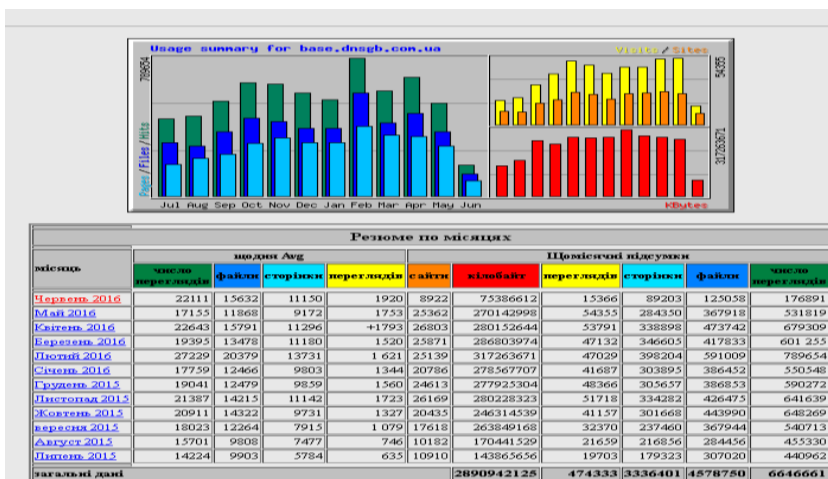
Usage summary for base.dnsgb.com.ua

Visits / Sites

789654

54355

317263671

Pages / Files / Hits

KBytes

Jul Aug Sep Oct Nov Dec Jan Feb Mar Apr May Jun

Резюме по місяцях

| місяць | щодня Avg | | | | Щомісячні підсумки | | | | | |
|---|---|---|---|---|---|---|---|---|---|---|
| | число переглядів | файли | сторінки | переглядів | сайти | кілобайт | переглядів | сторінки | файли | число переглядів |
| Червень 2016 | 22111 | 15632 | 11150 | 1920 | 8922 | 75386612 | 15366 | 89203 | 125058 | 176891 |
| Май 2016 | 17155 | 11868 | 9172 | 1753 | 25362 | 270142998 | 54355 | 284350 | 367918 | 531819 |
| Квітень 2016 | 22643 | 15791 | 11296 | +1793 | 26803 | 280152644 | 53791 | 338898 | 473742 | 679309 |
| Березень 2016 | 19395 | 13478 | 11180 | 1520 | 25871 | 286803974 | 47132 | 346605 | 417833 | 601 255 |
| Лютий 2016 | 27229 | 20379 | 13731 | 1 621 | 25139 | 317263671 | 47029 | 398204 | 591009 | 789654 |
| Січень 2016 | 17759 | 12466 | 9803 | 1344 | 20786 | 278567707 | 41687 | 303895 | 386452 | 550548 |
| Грудень 2015 | 19041 | 12479 | 9859 | 1560 | 24613 | 277925304 | 48366 | 305657 | 386853 | 590272 |
| Листопад 2015 | 21387 | 14215 | 11142 | 1723 | 26169 | 280228323 | 51718 | 334282 | 426475 | 641639 |
| Жовтень 2015 | 20911 | 14322 | 9731 | 1327 | 20435 | 246314539 | 41157 | 301668 | 443990 | 648269 |
| вересня 2015 | 18023 | 12264 | 7915 | 1 079 | 17618 | 263849168 | 32370 | 237460 | 367944 | 540713 |
| Август 2015 | 15701 | 9808 | 7477 | 746 | 10182 | 170441529 | 21659 | 216856 | 284456 | 455330 |
| Липень 2015 | 14224 | 9903 | 5784 | 635 | 10910 | 143865656 | 19703 | 179323 | 307020 | 440962 |
| загальні дані | | | | | | 2890942125 | 474333 | 3336401 | 4578750 | 6646661 |